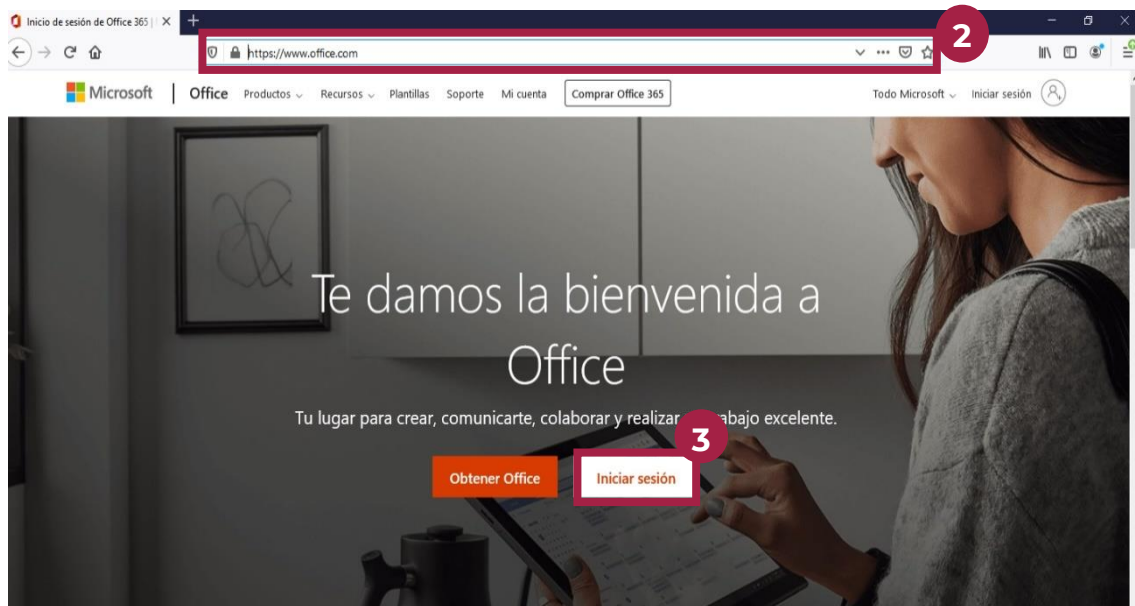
Inicio de sesión de Office 365 | ×
+

https://www.office.com

2

Microsoft | Office Productos ⌄ Recursos ⌄ Plantillas Soporte Mi cuenta Comprar Office 365

Todo Microsoft ⌄ Iniciar sesión

Te damos la bienvenida a Office

Tu lugar para crear, comunicarte, colaborar y realizar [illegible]abajo excelente.

3

Obtener Office

Iniciar sesión